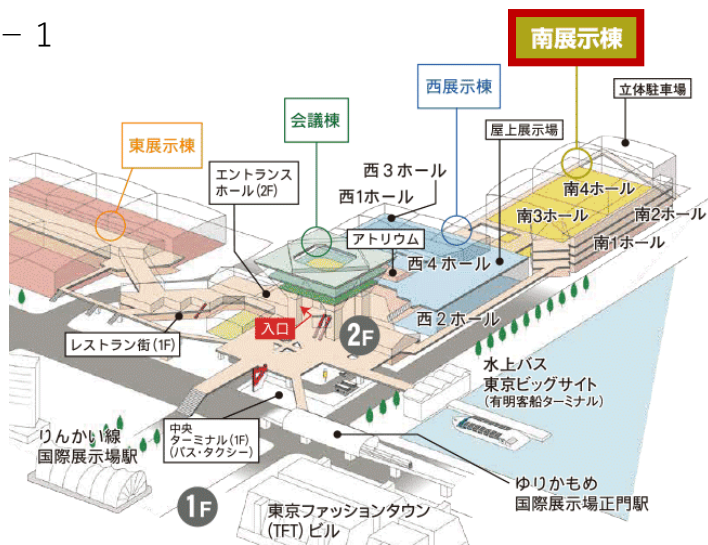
－１

南展示棟

立体駐車場

西展示棟

屋上展示場

会議棟

東展示棟

西３ホール

西1ホール

エントランスホール(2F)

南4ホール

南3ホール

南2ホール

南1ホール

アトリウム

西４ホール

西２ホール

入口

2F

レストラン街(1F)

水上バス
東京ビッグサイト
(有明客船ターミナル)

中央
ターミナル(1F)
(バス・タクシー)

りんかい線
国際展示場駅

ゆりかもめ
国際展示場正門駅

1F

東京ファッションタウン
(TFT)ビル